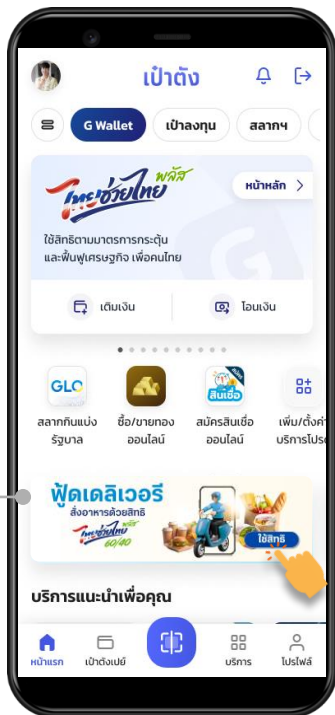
เป๋าตัง

G Wallet

เป๋าลงทุน

สลากฯ

คนละครึ่ง พลัส

ไทยช่วยไทย

หน้าหลัก

ใช้สิทธิตามมาตรการกระตุ้นและฟื้นฟูเศรษฐกิจ เพื่อคนไทย

เติมเงิน

โอนเงิน

GLO

สลากกินแบ่งรัฐบาล

ซื้อ/ขายทองออนไลน์

สินเชื่อ

สมัครสินเชื่อออนไลน์

เพิ่ม/ตั้งค่าบริการโปรด

ฟู้ดเดลิเวอรี

สั่งอาหารด้วยสิทธิ

ไทยช่วยไทย

60/40

ใช้สิทธิ

บริการแนะนำเพื่อคุณ

หน้าแรก

เป๋าตังเปย์

บริการ

โปรไฟล์